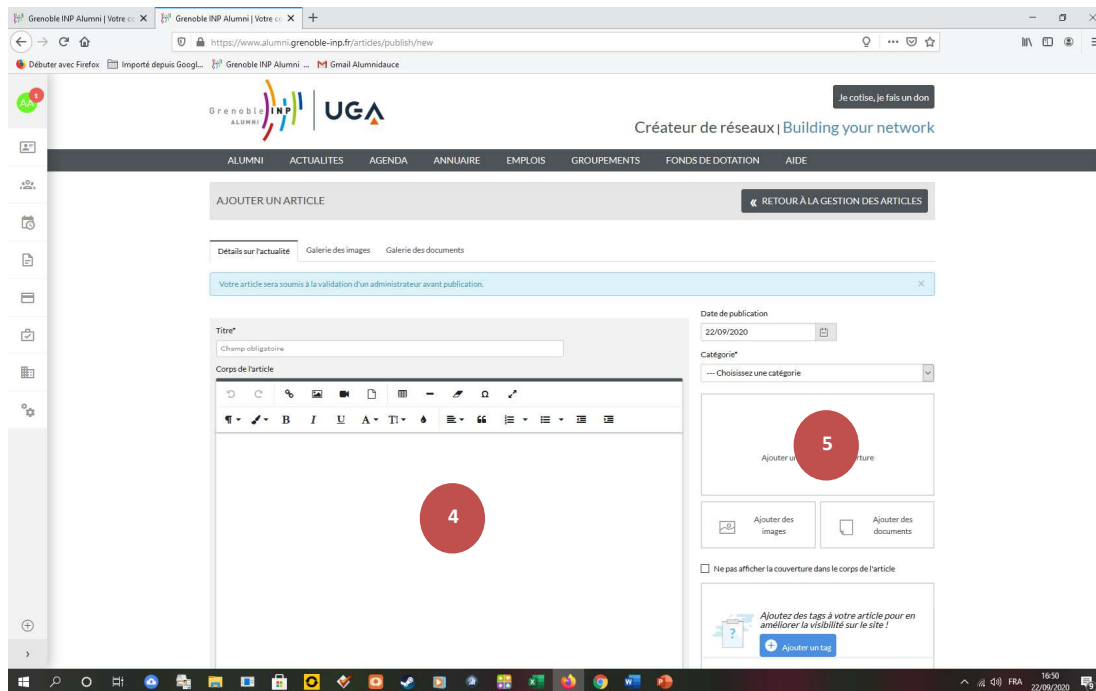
Grenoble INP Alumni | Votre co ×
Grenoble INP Alumni | Votre co ×
+

https://www.alumni.grenoble-inp.fr/articles/publish/new

Débuter avec Firefox
Importé depuis Googl...
Grenoble INP Alumni ...
Gmail Alumnidauce

AA 1

Grenoble INP ALUMNI
UGA

Je cotise, je fais un don

Créateur de réseaux | Building your network

ALUMNI
ACTUALITES
AGENDA
ANNUAIRE
EMPLOIS
GROUPEMENTS
FONDS DE DOTATION
AIDE

AJOUTER UN ARTICLE

« RETOUR À LA GESTION DES ARTICLES

Détails sur l'actualité
Galerie des images
Galerie des documents

Votre article sera soumis à la validation d'un administrateur avant publication.

Titre*
Champ obligatoire

Corps de l'article

4

Date de publication
22/09/2020

Catégorie*
--- Choisissez une catégorie

Ajouter u 5 rture

Ajouter des images

Ajouter des documents

Ne pas afficher la couverture dans le corps de l'article

Ajoutez des tags à votre article pour en améliorer la visibilité sur le site !

Ajouter un tag

FRA
16:50
22/09/2020